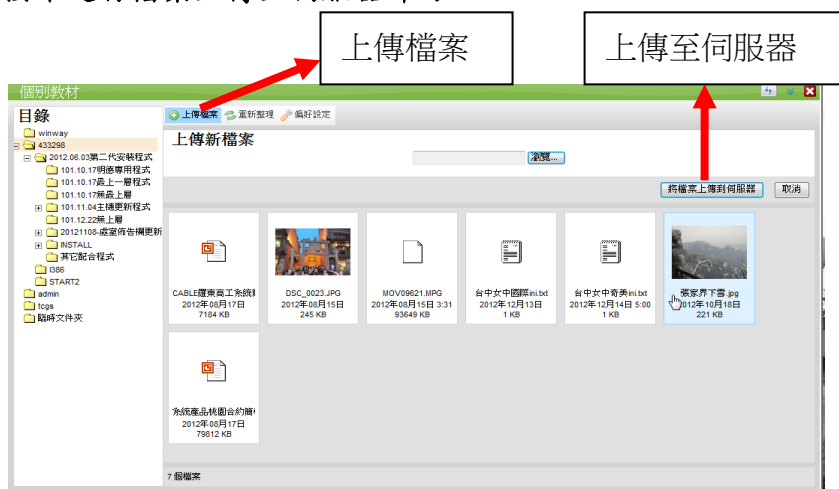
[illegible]

上傳檔案

上傳至伺服器

個別教材

目錄
winway
433298
2012.06.03第二代安裝程式
101.10.17明德專用程式
101.10.17最上一層程式
101.10.17無最上層
101.11.04主機更新程式
101.12.22無上層
20121108-處室佈告欄更新
INSTALL
其它配合程式
I386
START2
admin
tcgs
臨時文件夾

上傳檔案 重新整理 偏好設定

上傳新檔案

瀏覽...

將檔案上傳到伺服器 取消

CABLE韆東高工系統
2012年08月17日
7184 KB

DSC_0023.JPG
2012年08月15日
245 KB

MOV09621.MPG
2012年08月15日 3:31
93649 KB

台中女中國際ini.txt
2012年12月13日
1 KB

台中女中奇美ini.txt
2012年12月14日 5:00
1 KB

張家界下雪.jpg
2012年10月18日
221 KB

系統產品桃園合約贈
2012年08月17日
79812 KB

7 個檔案